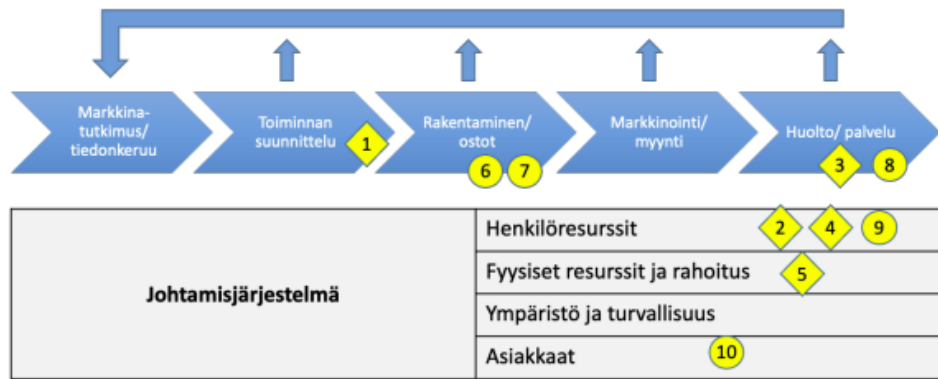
Markkina-tutkimus/ tiedonkeruu

Toiminnan suunnittelu

1

Rakentaminen/ ostot

6 7

Markkinointi/ myynti

Huolto/ palvelu

3 8

| Johtamisjärjestelmä | Henkilöresurssit 2 4 9 |
|---|---|
| | Fyysiset resurssit ja rahoitus 5 |
| | Ympäristö ja turvallisuus |
| | Asiakkaat 10 |